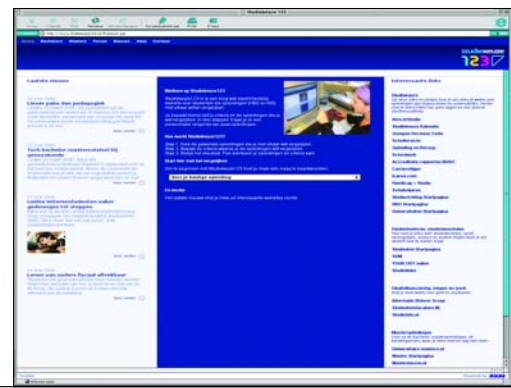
Studiekeuze 123

Home Nieuws Forum Recent Help Contact

STUDIEKEUZE 123

Laatste nieuws

Liever pabo dan pedagogiek

Toch bachelor-masterstelsel bij geneeskunde

Leiden internetstudenten zeker geloven tot slagen

Lenen om andere fiscaal afgeleid

Meer nieuws

Welkom op Studiekeuze123

Hoe werkt Studiekeuze123?

Start hier met het vergelijken

Kies je huidige opleiding

Ervaren

Interessante links

Studiekeuze

Studiefinanciering, stage- en werk

Masteropleidingen